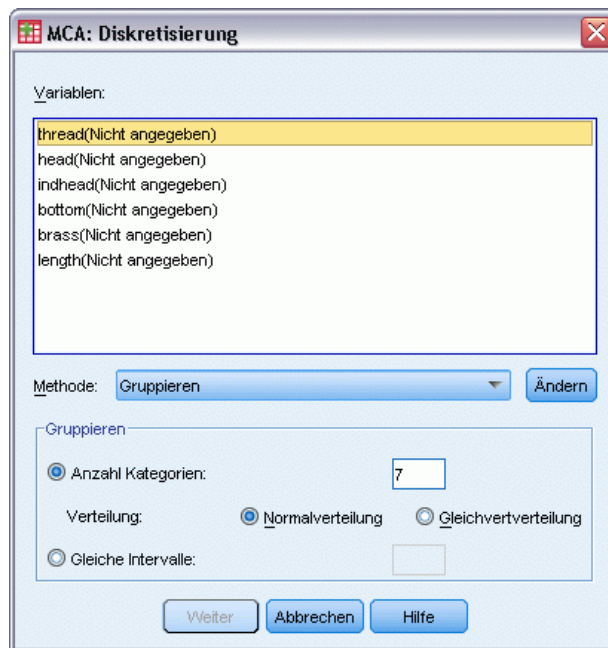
MCA: Diskretisierung

Variablen:

thread(Nicht angegeben)
head(Nicht angegeben)
indhead(Nicht angegeben)
bottom(Nicht angegeben)
brass(Nicht angegeben)
length(Nicht angegeben)

Methode: Gruppieren Ändern

Gruppieren

Anzahl Kategorien: 7

Verteilung: Normalverteilung Gleichvertverteilung

Gleiche Intervalle:

Weiter Abbrechen Hilfe